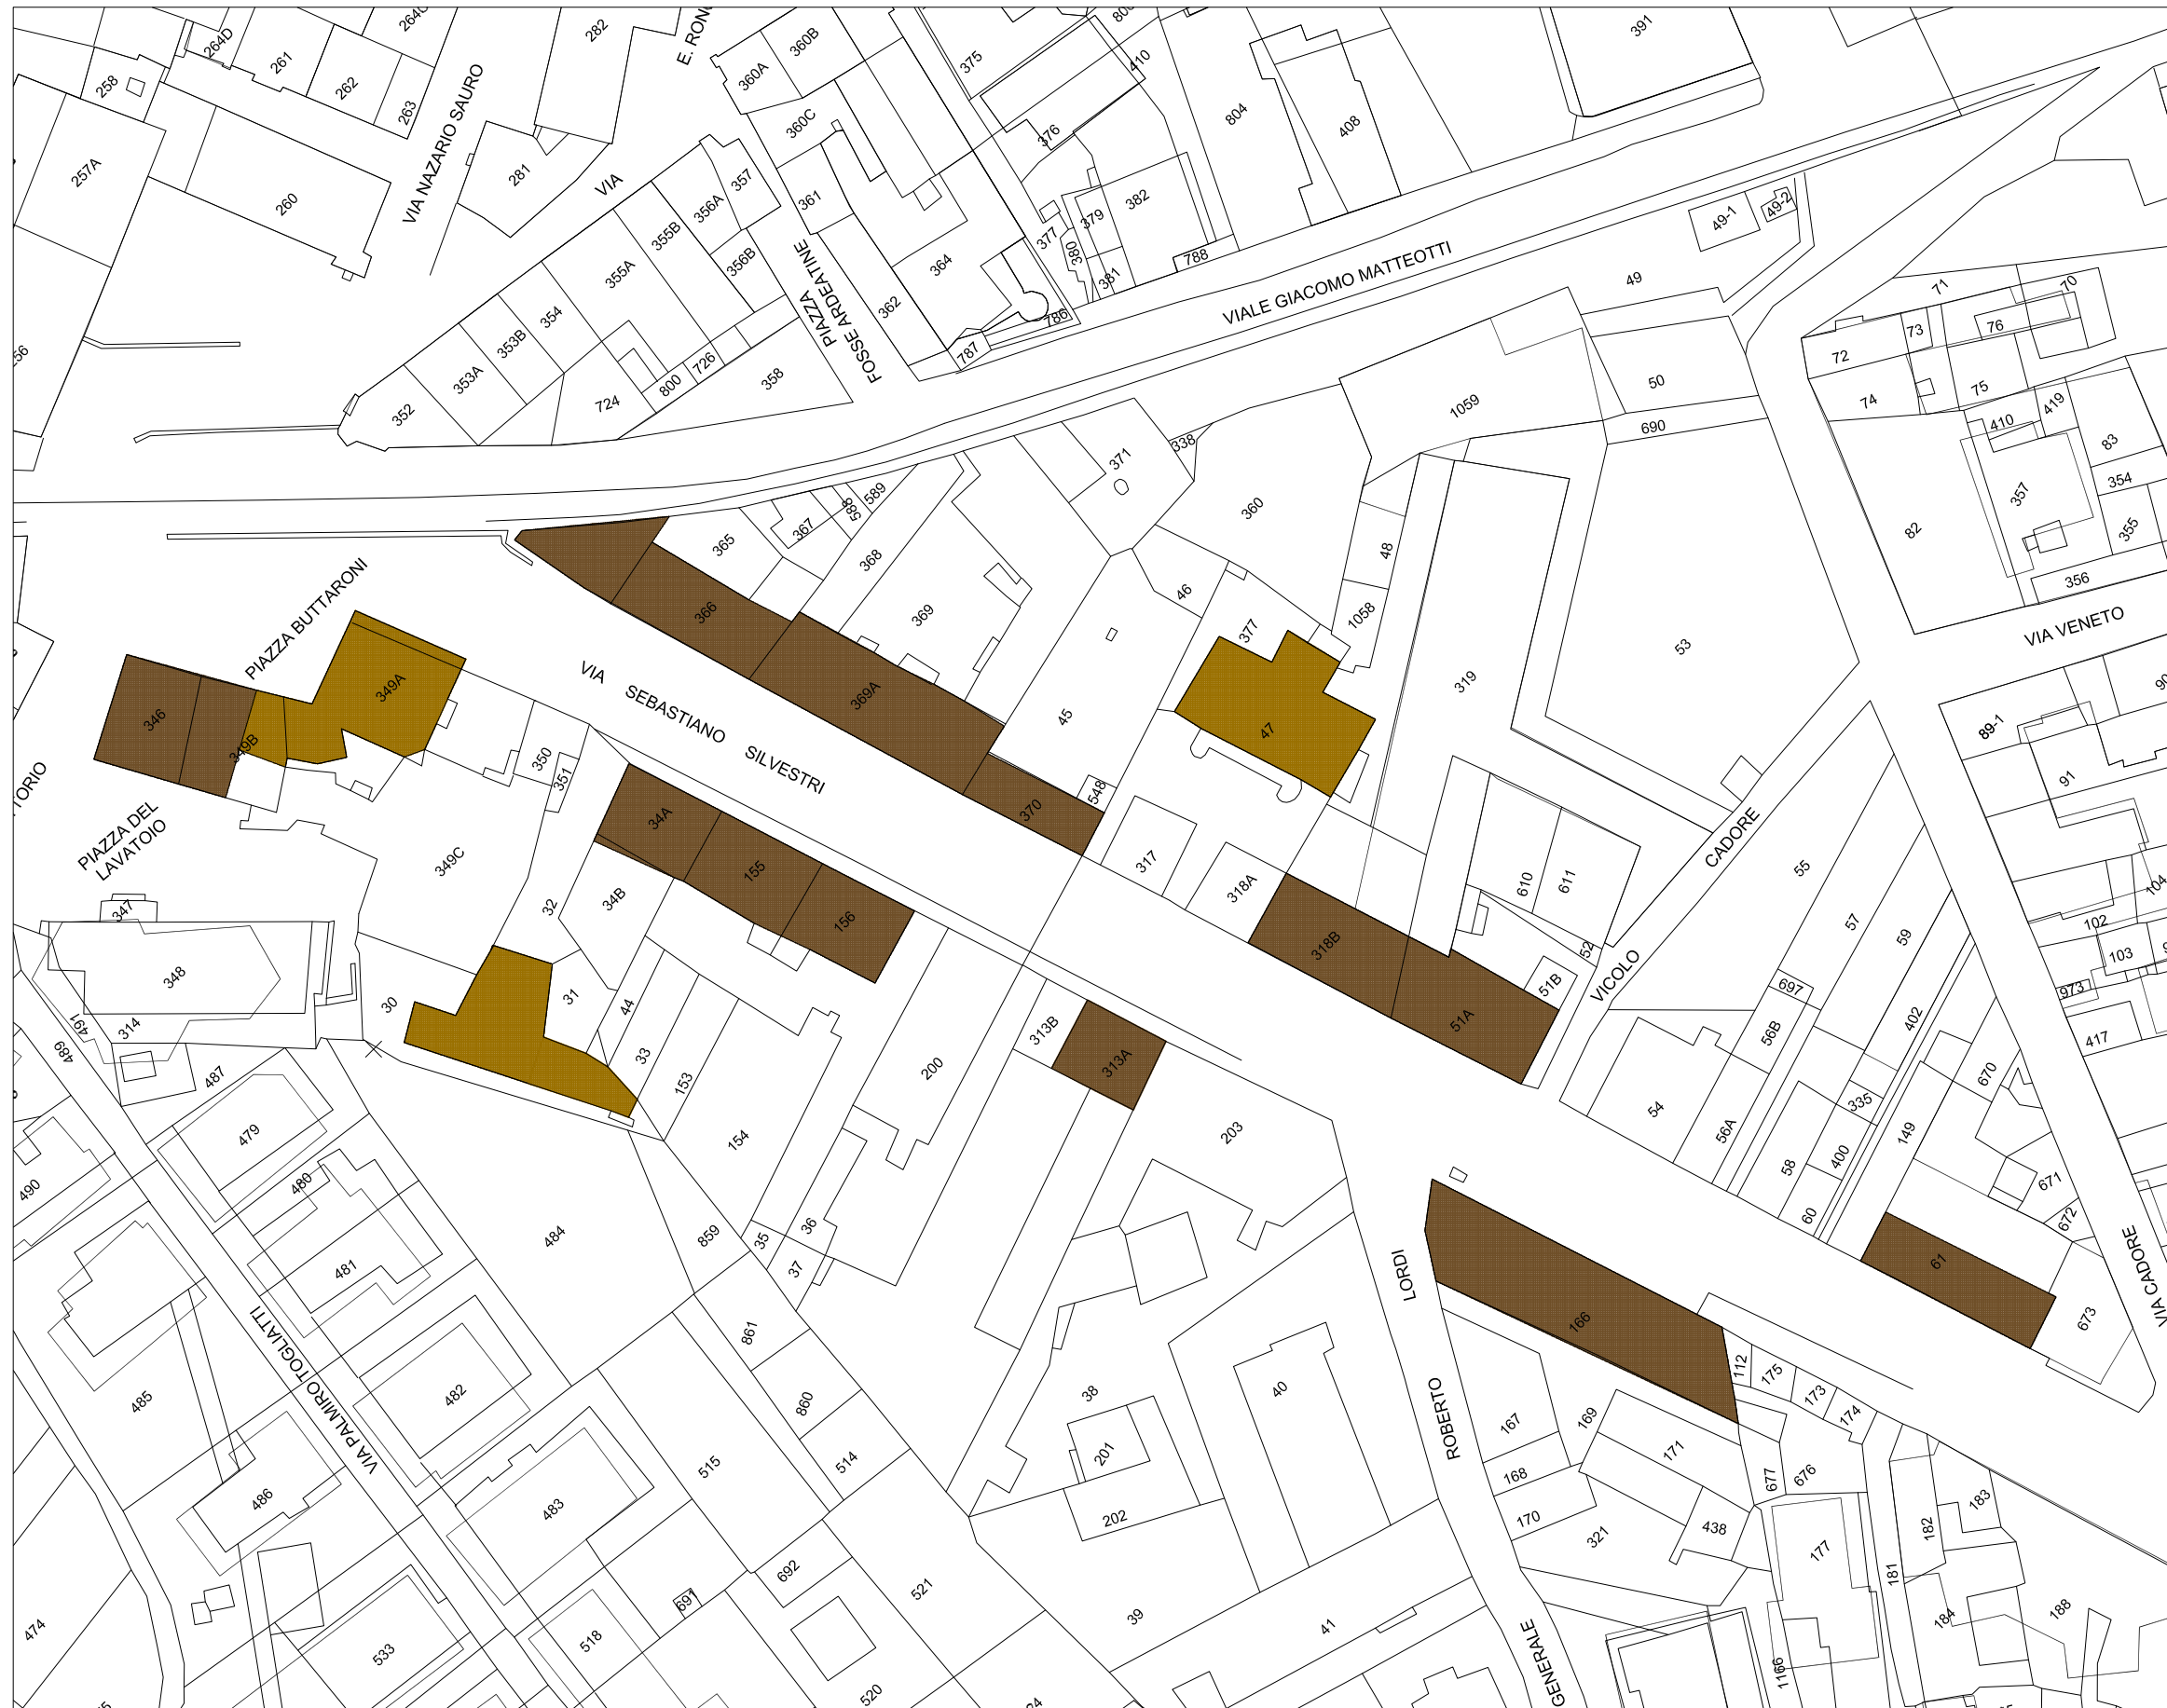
264D
261
262
263
264C
258
257A
260
VIA NAZARIO SAURO
282
281
VIA
E. RON
360A
360B
360C
375
376
410
804
408
391
357
356A
355B
355A
356B
354
353B
353A
352
724
800
726
358
361
362
364
PIAZZA FOSSE ARDEATINE
377
380
379
382
381
788
786
787
VIALE GIACOMO MATTEOTTI
49-1
49-2
49
71
70
73
76
72
74
75
410
419
83
50
690
1059
371
338
360
82
357
354
355
356
VIA VENETO
365
367
588
589
368
369
366
369A
370
548
46
48
1058
377
47
319
53
45
PIAZZA BUTTARONI
349A
346
349B
VIA SEBASTIANO SILVESTRI
350
351
349C
PIAZZA DEL LAVATOIO
347
348
34A
155
156
34B
32
31
30
44
33
153
154
317
318A
318B
51A
51B
52
610
611
VICOLO CADORE
55
57
59
89-1
91
102
103
104
973
417
200
313B
313A
203
314
491
489
487
479
490
480
481
484
859
35
36
37
485
VIA PALMIRO TOGLIATTI
482
861
860
514
515
486
483
692
691
518
521
533
474
520
38
201
202
40
39
41
LORDI
ROBERTO
GENERALE
166
167
168
170
169
171
321
438
112
175
173
174
677
676
177
182
183
181
184
188
1166
697
56B
56A
54
58
60
400
335
402
149
670
671
672
61
673
VIA CADORE
TORIO